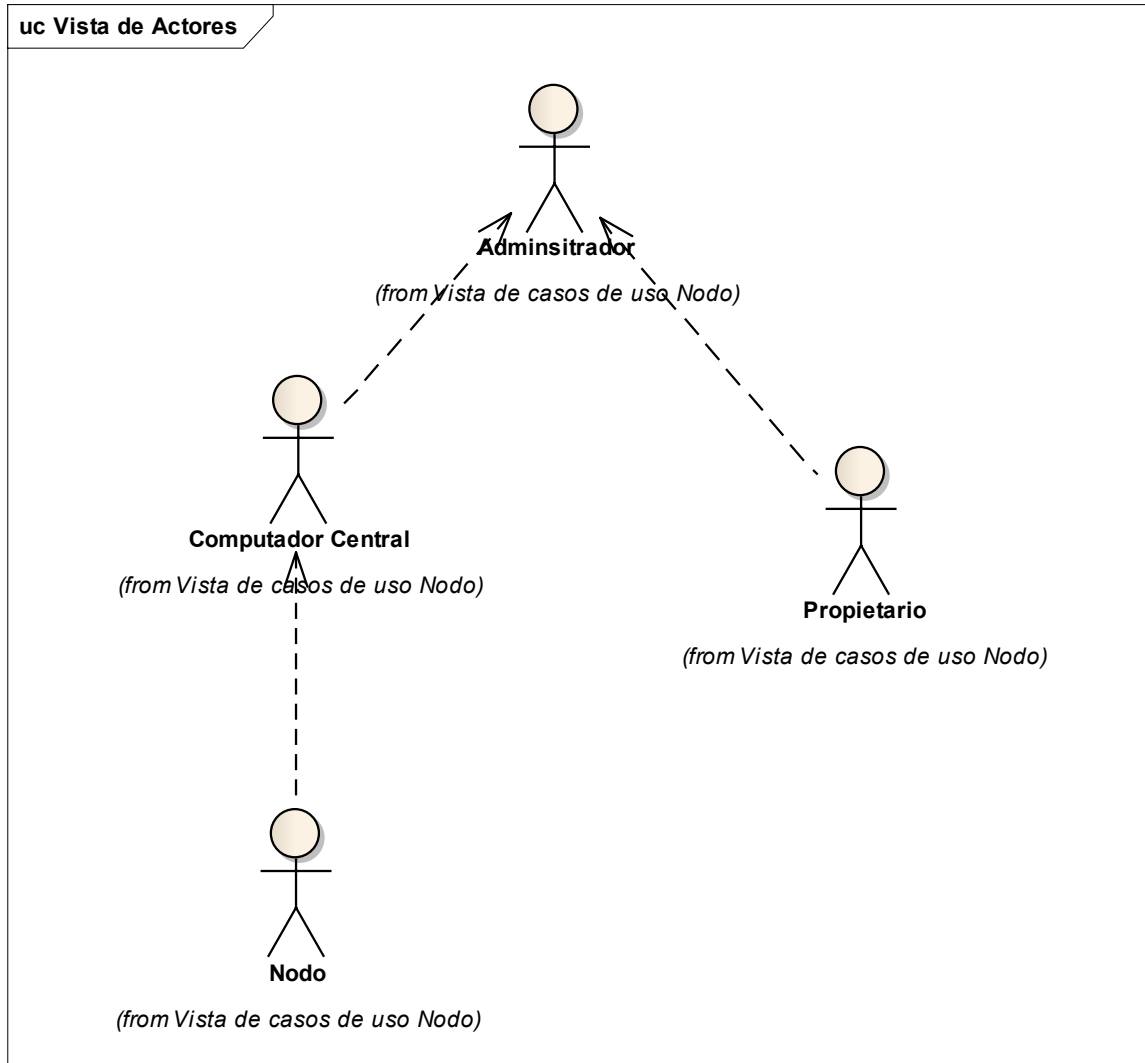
uc Vista de Actores

Adminsitrador

(from Vista de casos de uso Nodo)

Computador Central

(from Vista de casos de uso Nodo)

Propietario

(from Vista de casos de uso Nodo)

Nodo

(from Vista de casos de uso Nodo)